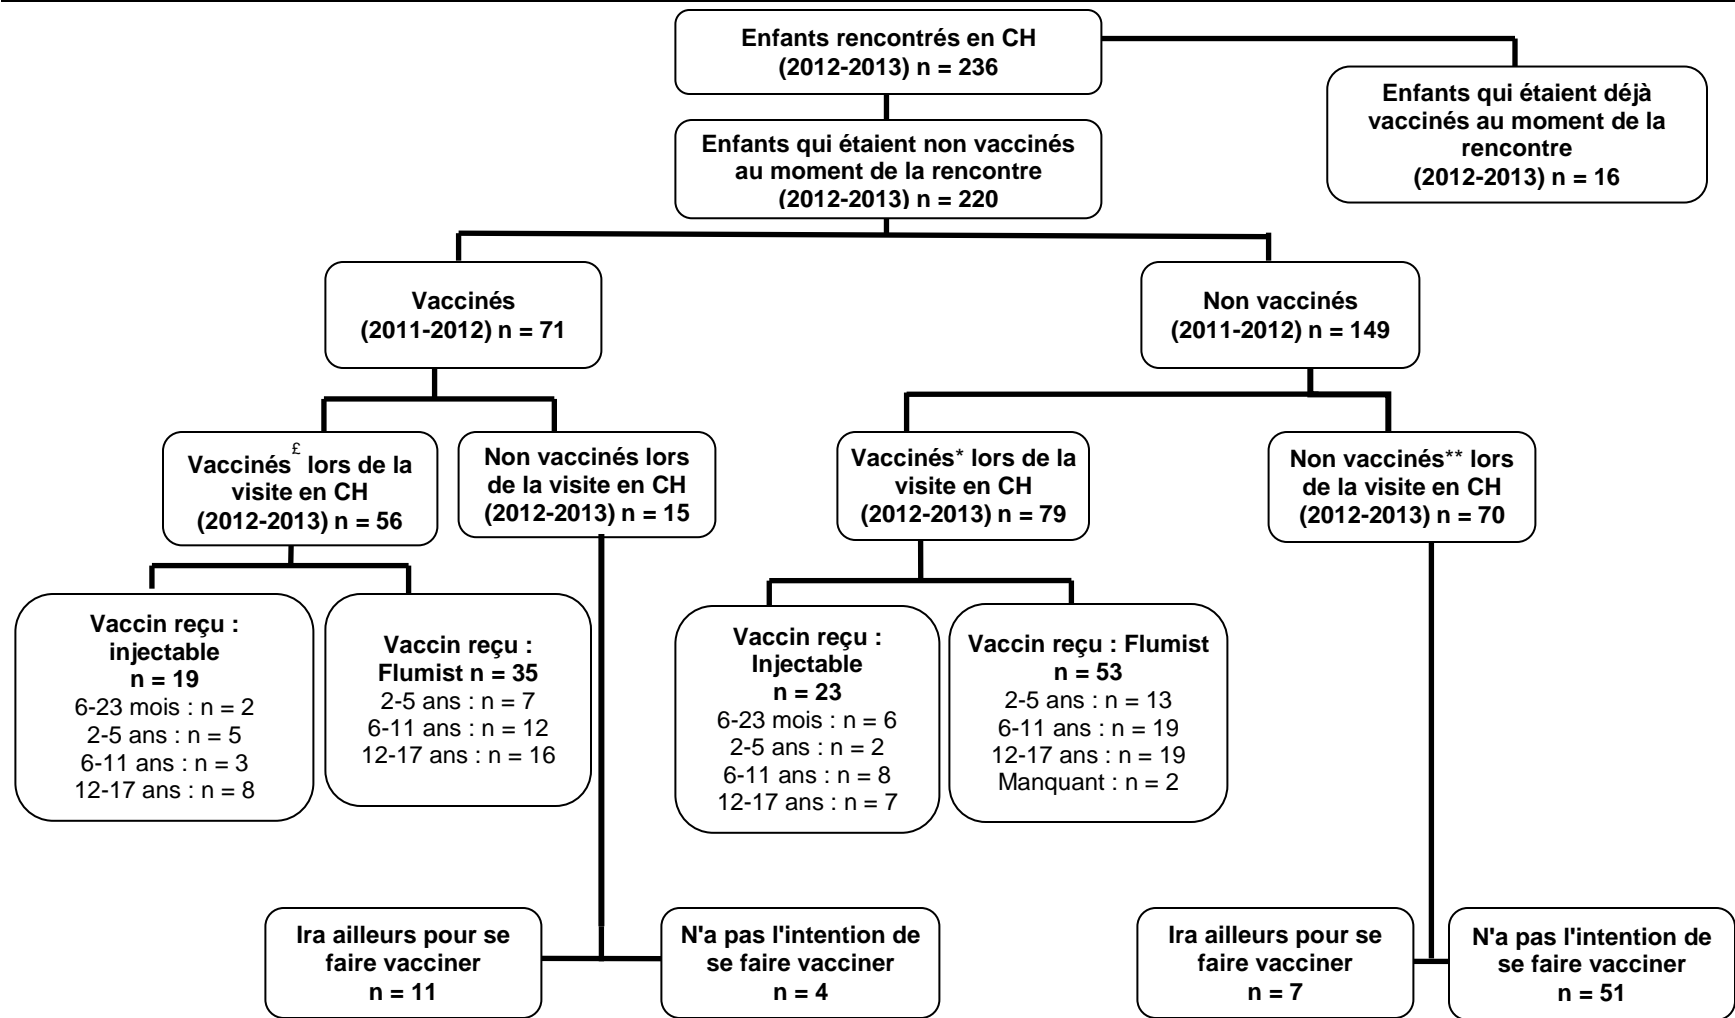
Enfants rencontrés en CH (2012-2013) n = 236

Enfants qui étaient déjà vaccinés au moment de la rencontre (2012-2013) n = 16

Enfants qui étaient non vaccinés au moment de la rencontre (2012-2013) n = 220

Vaccinés (2011-2012) n = 71

Non vaccinés (2011-2012) n = 149

Vaccinés$^{£}$ lors de la visite en CH (2012-2013) n = 56

Non vaccinés lors de la visite en CH (2012-2013) n = 15

Vaccinés* lors de la visite en CH (2012-2013) n = 79

Non vaccinés** lors de la visite en CH (2012-2013) n = 70

Vaccin reçu : injectable n = 19
6-23 mois : n = 2
2-5 ans : n = 5
6-11 ans : n = 3
12-17 ans : n = 8

Vaccin reçu : Flumist n = 35
2-5 ans : n = 7
6-11 ans : n = 12
12-17 ans : n = 16

Vaccin reçu : Injectable n = 23
6-23 mois : n = 6
2-5 ans : n = 2
6-11 ans : n = 8
12-17 ans : n = 7

Vaccin reçu : Flumist n = 53
2-5 ans : n = 13
6-11 ans : n = 19
12-17 ans : n = 19
Manquant : n = 2

Ira ailleurs pour se faire vacciner n = 11

N'a pas l'intention de se faire vacciner n = 4

Ira ailleurs pour se faire vacciner n = 7

N'a pas l'intention de se faire vacciner n = 51